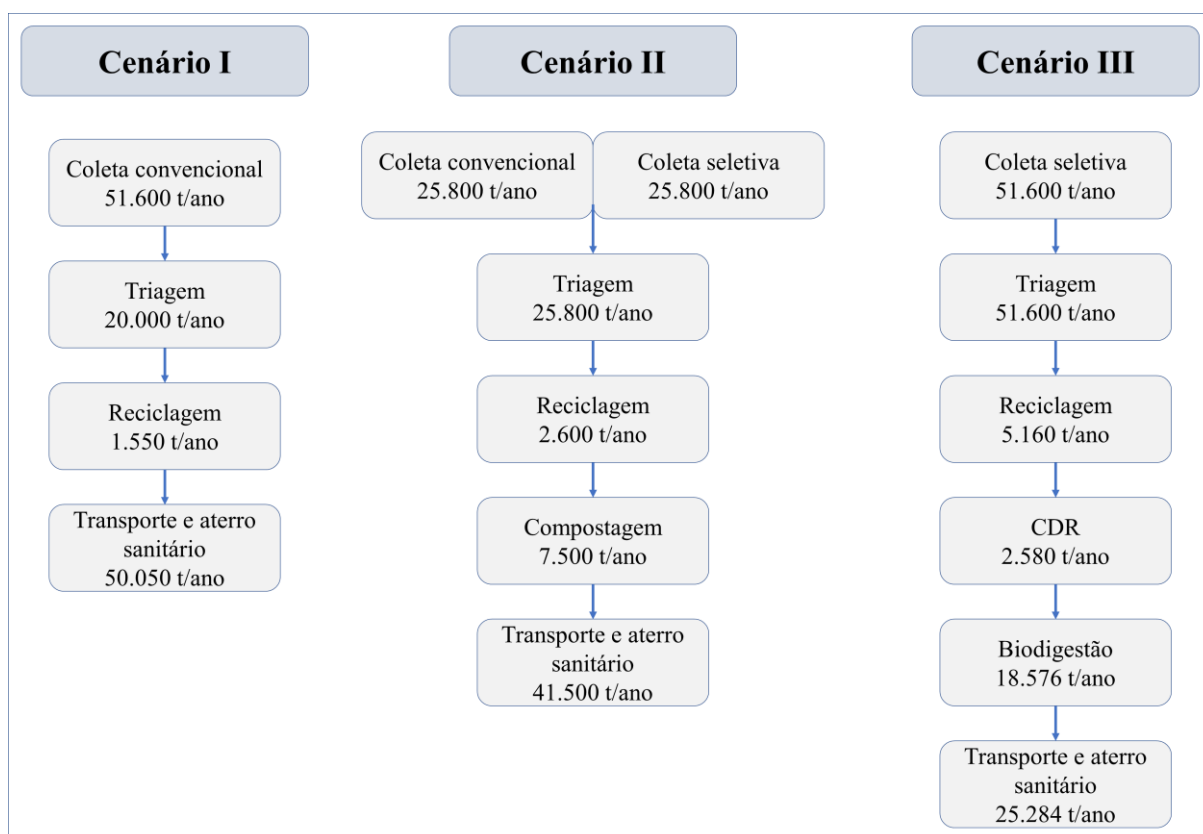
Cenário I

Coleta convencional
51.600 t/ano

Triagem
20.000 t/ano

Reciclagem
1.550 t/ano

Transporte e aterro sanitário
50.050 t/ano

Cenário II

Coleta convencional
25.800 t/ano

Coleta seletiva
25.800 t/ano

Triagem
25.800 t/ano

Reciclagem
2.600 t/ano

Compostagem
7.500 t/ano

Transporte e aterro sanitário
41.500 t/ano

Cenário III

Coleta seletiva
51.600 t/ano

Triagem
51.600 t/ano

Reciclagem
5.160 t/ano

CDR
2.580 t/ano

Biodigestão
18.576 t/ano

Transporte e aterro sanitário
25.284 t/ano